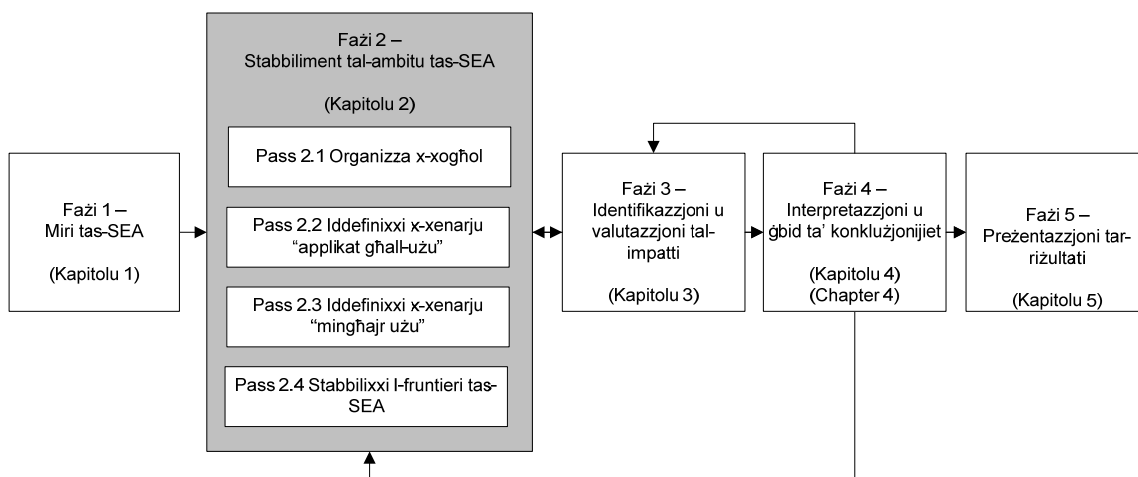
Fażi 1 –
Miri tas-SEA

(Kapitolu 1)

Fażi 2 –
Stabbiliment tal-ambitu tas-SEA

(Kapitolu 2)

Pass 2.1 Organizza x-xogħol

Pass 2.2 Iddefinixxi x-xenarju "applikat għall-użu"

Pass 2.3 Iddefinixxi x-xenarju "mingħajr użu"

Pass 2.4 Stabbilixxi l-fruntieri tas-SEA

Fażi 3 –
Identifikazzjoni u valutazzjoni tal-impatti

(Kapitolu 3)

Fażi 4 –
Interpretazzjoni u ġbid ta' konklużjonijiet

(Kapitolu 4)
(Chapter 4)

Fażi 5 –
Preżentazzjoni tar-riżultati

(Kapitolu 5)